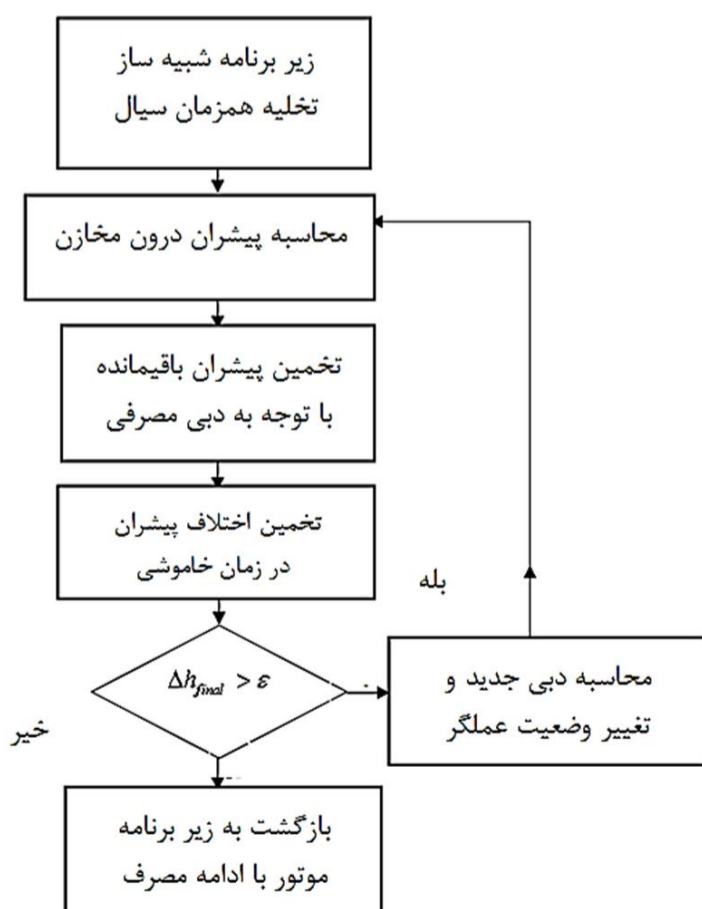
زیر برنامه شبیه ساز تخلیه همزمان سیال

محاسبه پیشران درون مخازن

تخمین پیشران باقیمانده با توجه به دبی مصرفی

تخمین اختلاف پیشران در زمان خاموشی

بله

$\Delta h_{final} > \varepsilon$

محاسبه دبی جدید و تغییر وضعیت عملگر

خیر

بازگشت به زیر برنامه موتور با ادامه مصرف